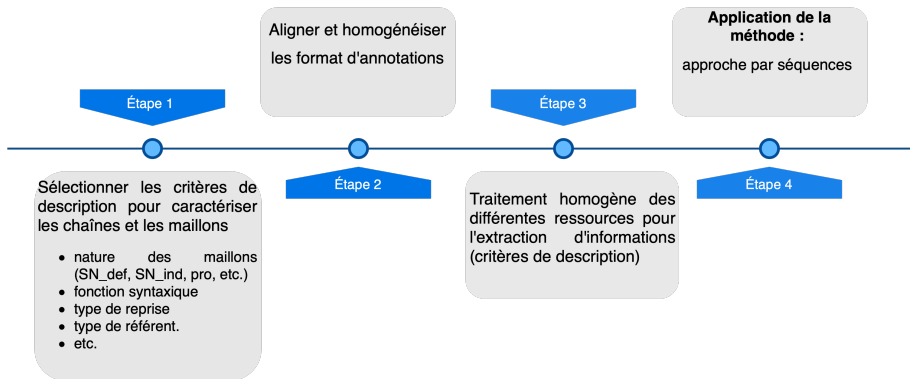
Étape 1

Sélectionner les critères de description pour caractériser les chaînes et les maillons

- nature des maillons (SN_def, SN_ind, pro, etc.)
- fonction syntaxique
- type de reprise
- type de référent.
- etc.

Aligner et homogénéiser les format d'annotations

Étape 2

Étape 3

Traitement homogène des différentes ressources pour l'extraction d'informations (critères de description)

**Application de la méthode :**

approche par séquences

Étape 4